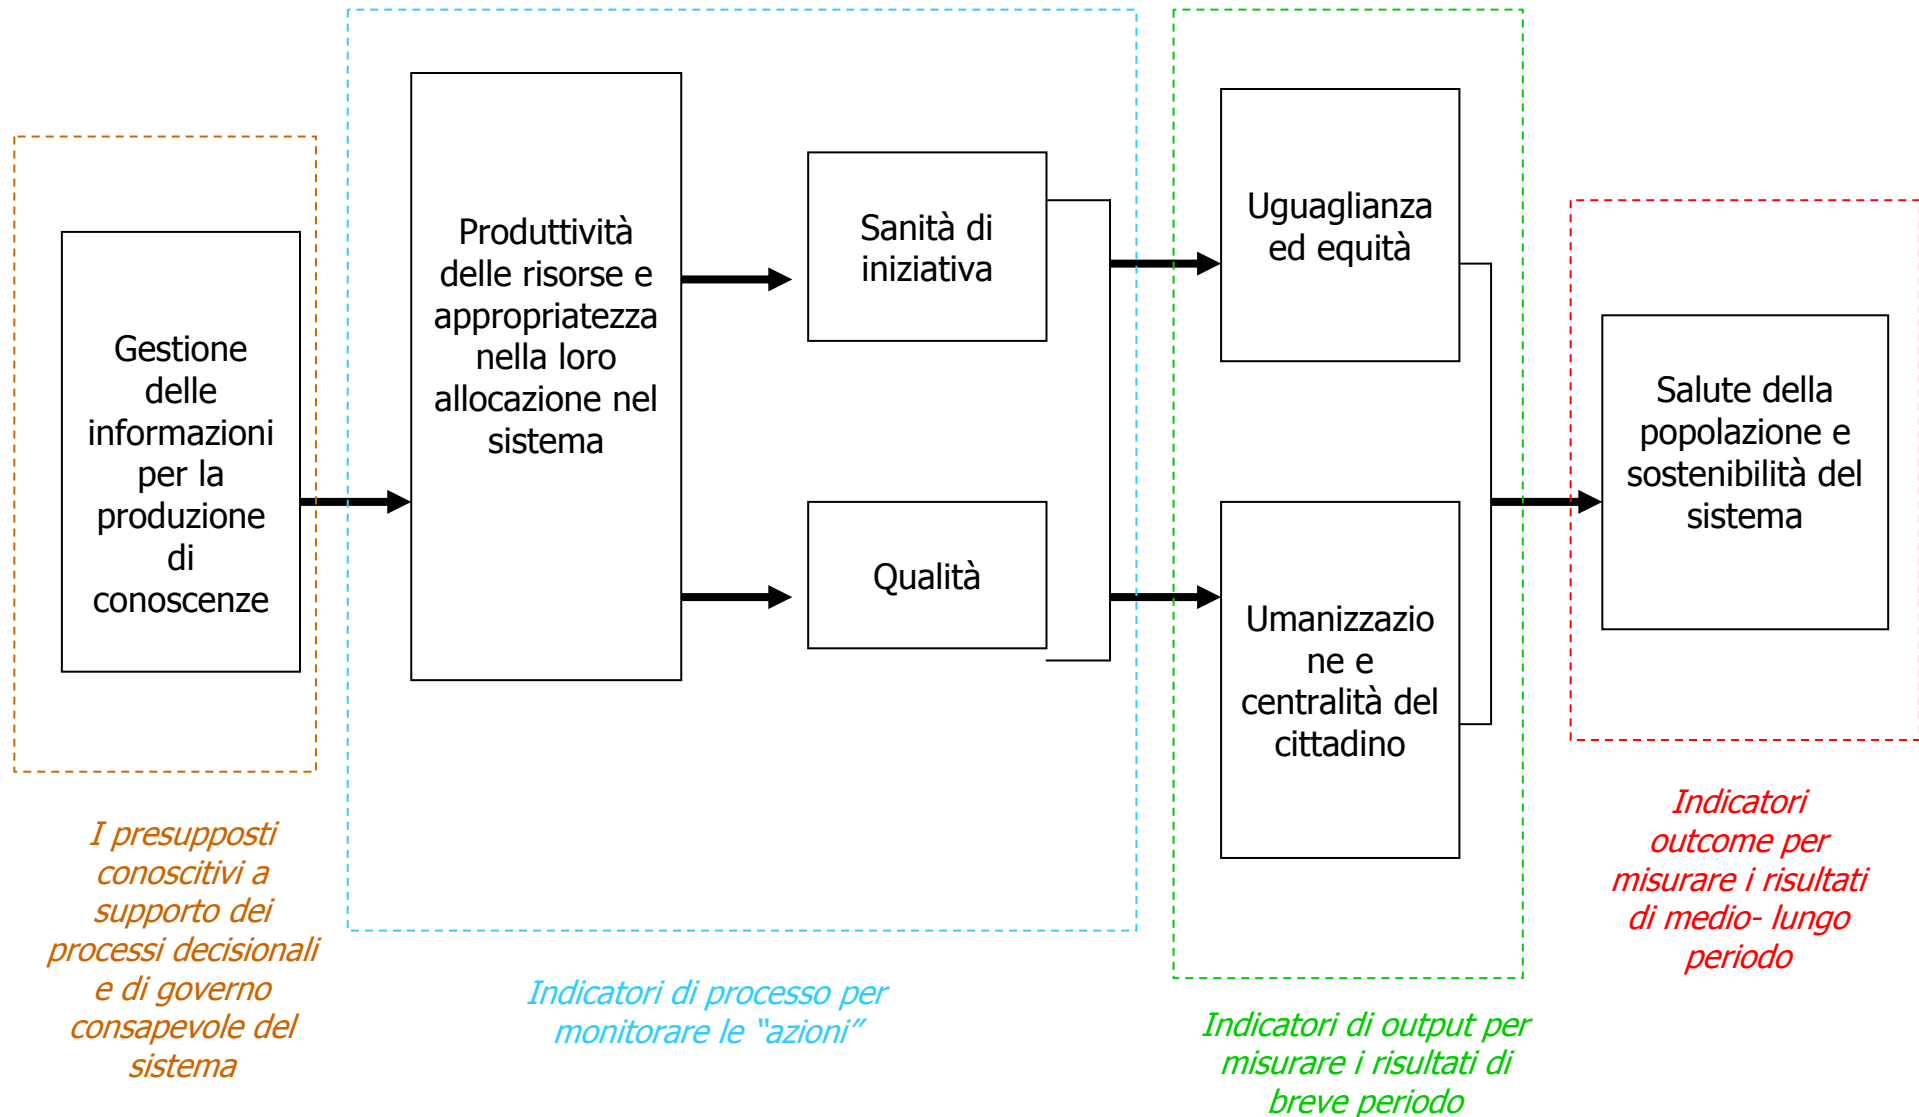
Gestione delle informazioni per la produzione di conoscenze

Produttività delle risorse e appropriatezza nella loro allocazione nel sistema

Sanità di iniziativa

Qualità

Uguaglianza ed equità

Umanizzazione e centralità del cittadino

Salute della popolazione e sostenibilità del sistema

I presupposti conoscitivi a supporto dei processi decisionali e di governo consapevole del sistema

Indicatori di processo per monitorare le "azioni"

Indicatori di output per misurare i risultati di breve periodo

Indicatori outcome per misurare i risultati di medio- lungo periodo